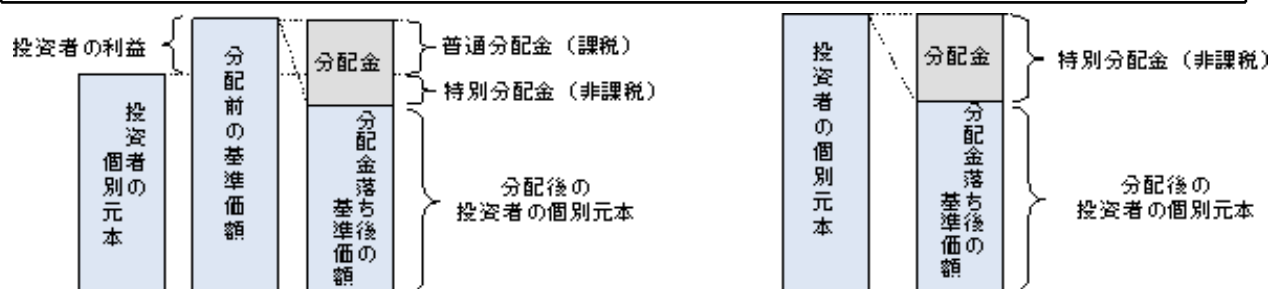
投資者の利益

投資者個別の元本

分配前の基準価額

分配金

分配金落ち後の基準価額

普通分配金（課税）

特別分配金（非課税）

分配後の投資者の個別元本

投資者の個別元本

分配金

分配金落ち後の基準価額

特別分配金（非課税）

分配後の投資者の個別元本